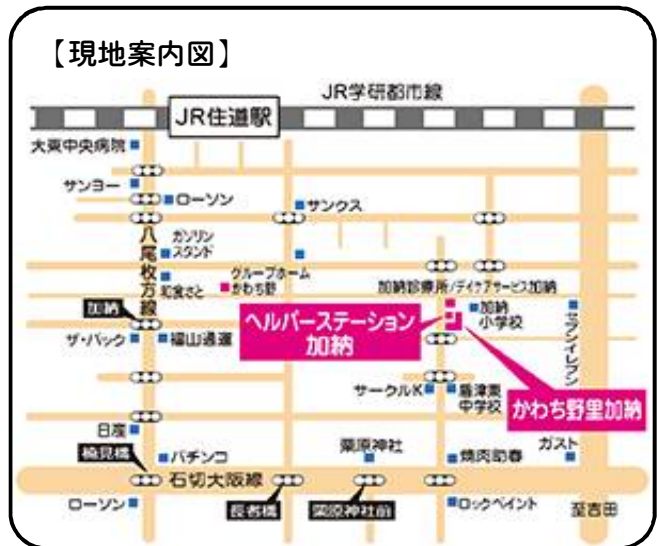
【現地案内図】

JR学研都市線

JR住道駅

大東中央病院

サンヨー

ローソン

サンクス

八尾枚方線

ガソリンスタンド

グループホーム かわち野

和食さと

加納診療所/デイケアサービス加納

加納

加納小学校

セブンイレブン

ヘルパーステーション加納

ザ・パック

福山通運

サークルK

諸福中学校

かわち野里加納

日産

栗原神社

ガスト

稲葉橋

パチンコ

焼肉節春

石切大阪線

ローソン

長者橋

栗原神社前

ロックペイント

至吉田